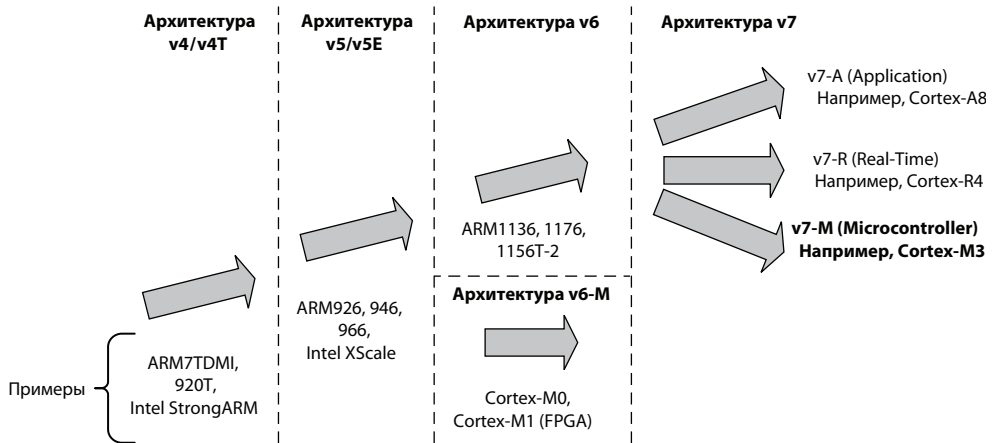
Архитектура v4/v4T

Архитектура v5/v5E

Архитектура v6

Архитектура v7

v7-A (Application)
Например, Cortex-A8

v7-R (Real-Time)
Например, Cortex-R4

**v7-M (Microcontroller)**
**Например, Cortex-M3**

ARM1136, 1176, 1156T-2

Архитектура v6-M

ARM926, 946, 966, Intel XScale

Примеры

ARM7TDMI, 920T, Intel StrongARM

Cortex-M0, Cortex-M1 (FPGA)